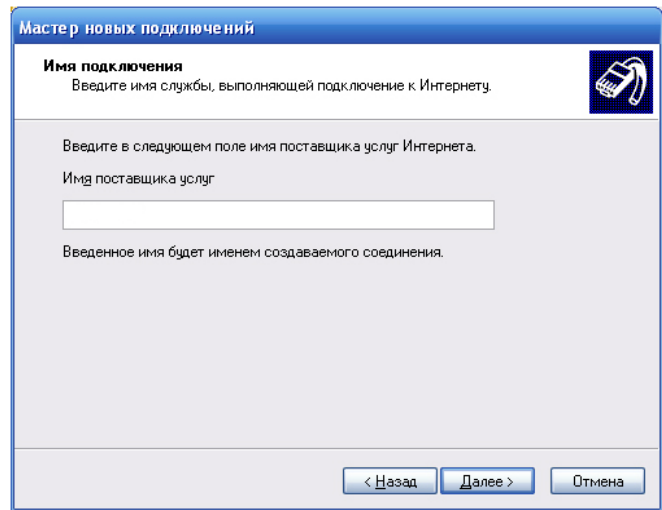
Мастер новых подключений

Имя подключения
Введите имя службы, выполняющей подключение к Интернету.

Введите в следующем поле имя поставщика услуг Интернета.

Имя поставщика услуг

Введенное имя будет именем создаваемого соединения.

< Назад | Далее > | Отмена